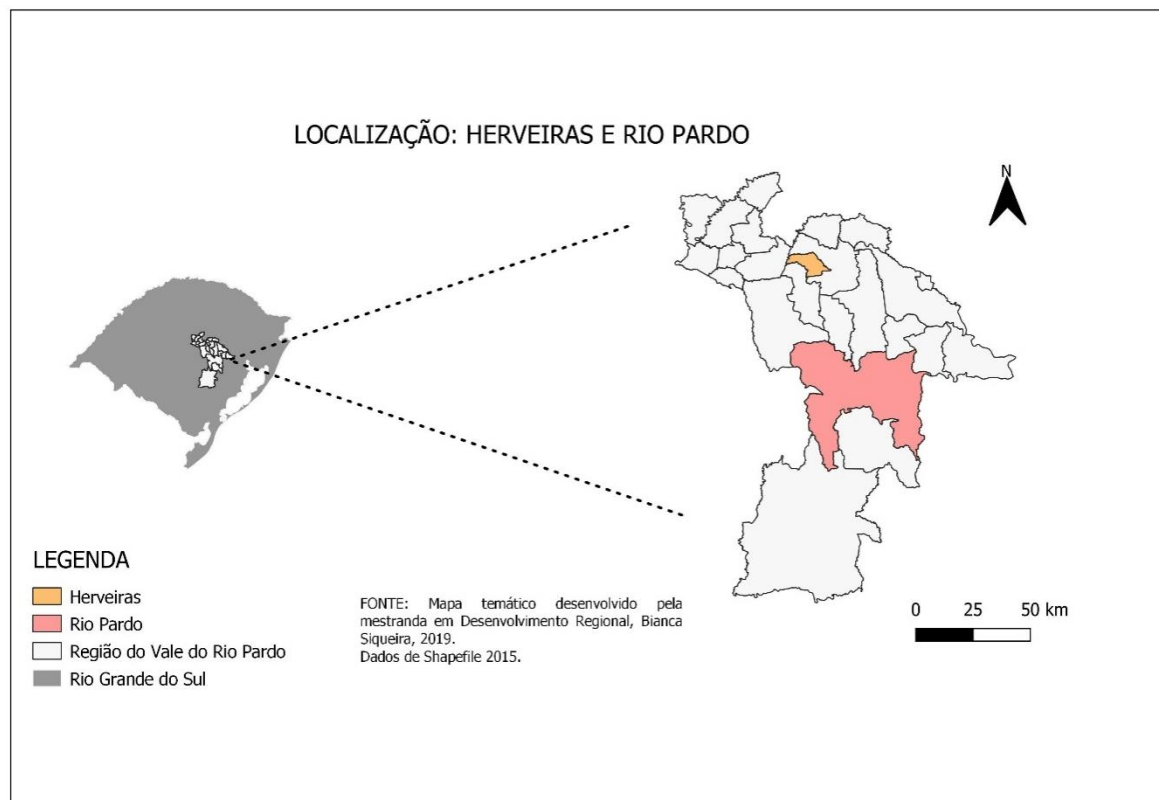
LOCALIZAÇÃO: HERVEIRAS E RIO PARDO

N

LEGENDA
Herveiras
Rio Pardo
Região do Vale do Rio Pardo
Rio Grande do Sul

FONTE: Mapa temático desenvolvido pela mestranda em Desenvolvimento Regional, Bianca Siqueira, 2019.
Dados de Shapefile 2015.

0 25 50 km